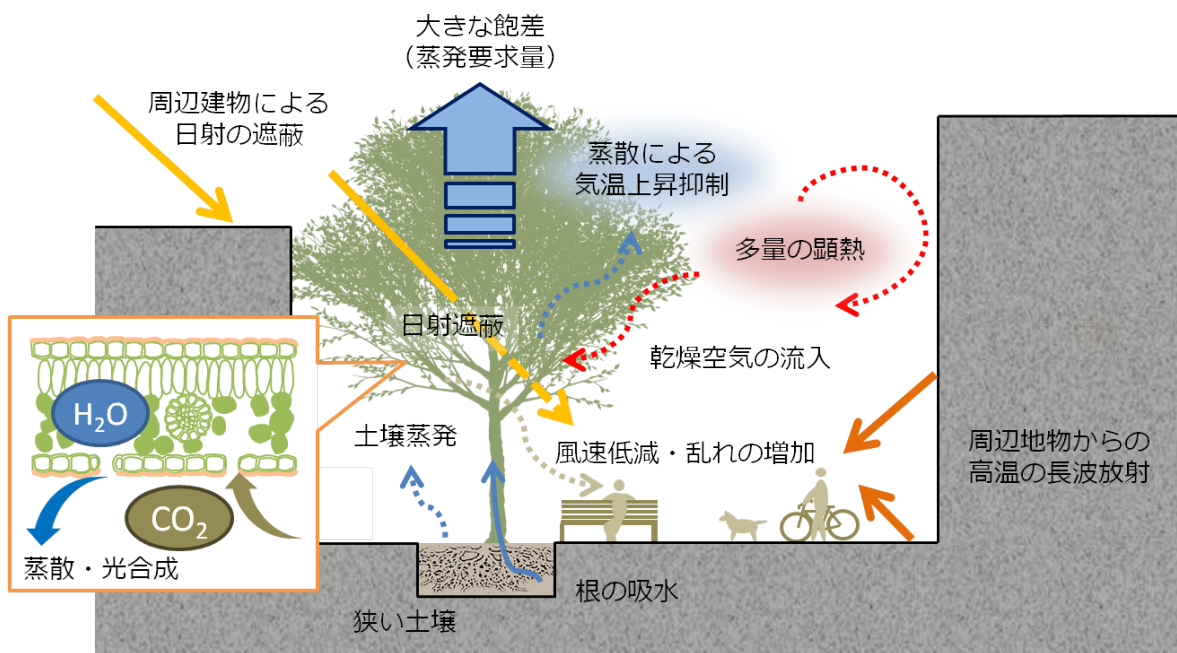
大きな飽差
（蒸発要求量）

周辺建物による
日射の遮蔽

蒸散による
気温上昇抑制

多量の顕熱

日射遮蔽

乾燥空気の流入

$H_2O$

$CO_2$

蒸散・光合成

土壌蒸発

風速低減・乱れの増加

周辺地物からの
高温の長波放射

根の吸水

狭い土壌